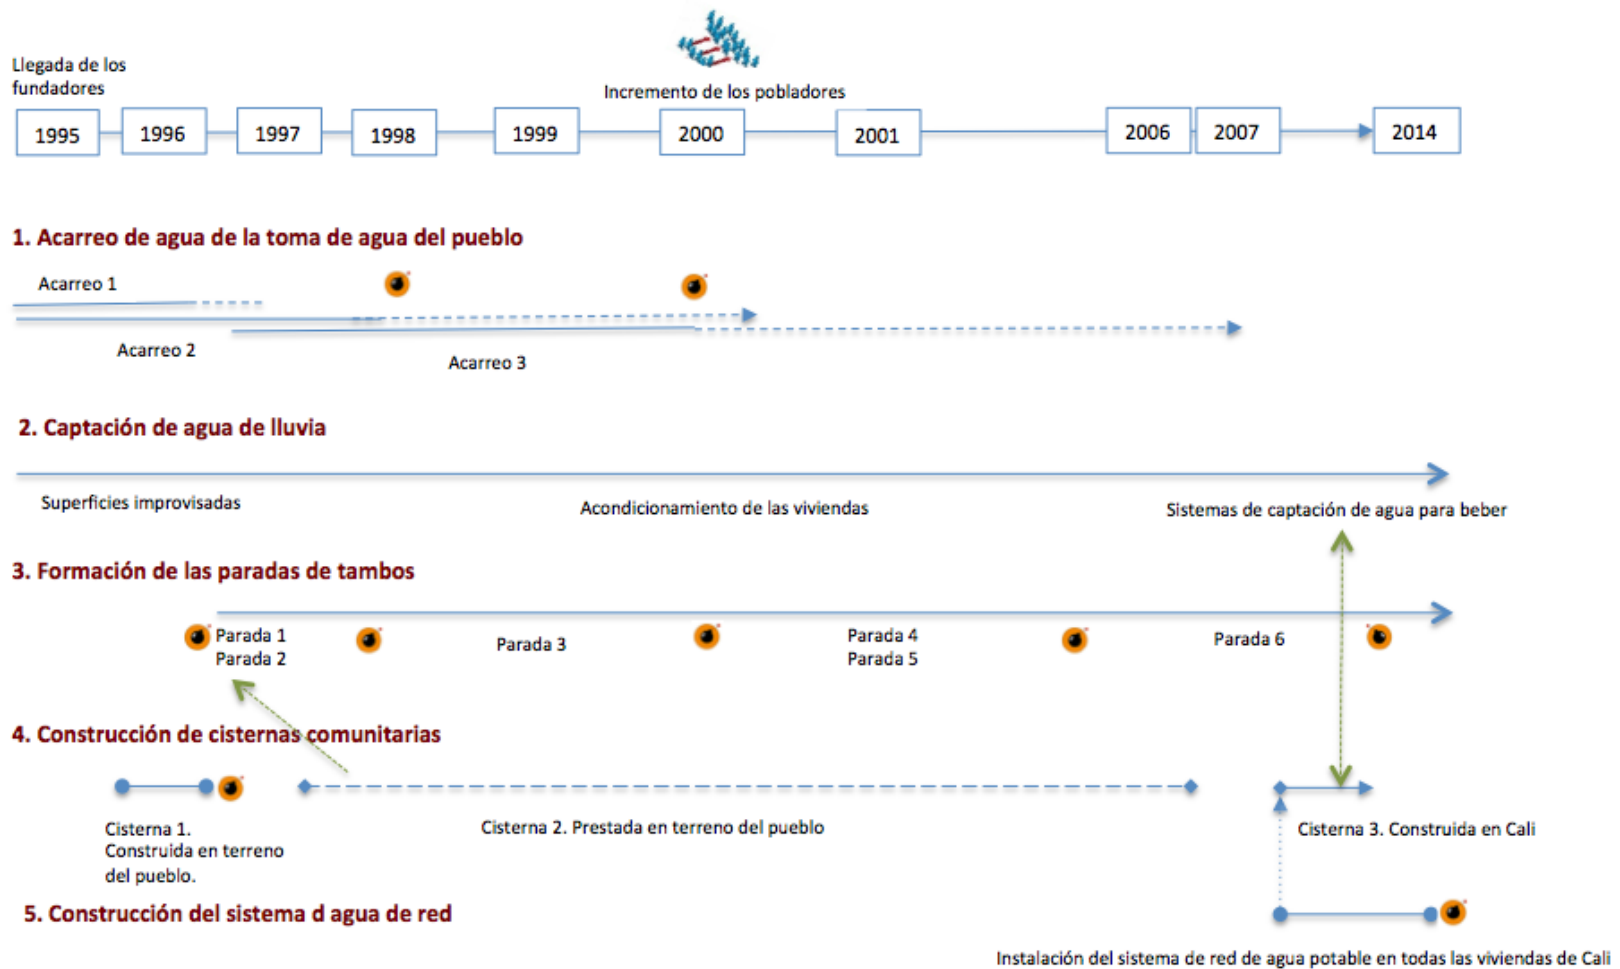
Llegada de los fundadores

Incremento de los pobladores

1995 1996 1997 1998 1999 2000 2001 2006 2007 2014

1. Acarreo de agua de la toma de agua del pueblo

Acarreo 1

Acarreo 2

Acarreo 3

2. Captación de agua de lluvia

Superficies improvisadas

Acondicionamiento de las viviendas

Sistemas de captación de agua para beber

3. Formación de las paradas de tambos

Parada 1
Parada 2

Parada 3

Parada 4
Parada 5

Parada 6

4. Construcción de cisternas comunitarias

Cisterna 1. Construida en terreno del pueblo.

Cisterna 2. Prestada en terreno del pueblo

Cisterna 3. Construida en Cali

5. Construcción del sistema d agua de red

Instalación del sistema de red de agua potable en todas las viviendas de Cali